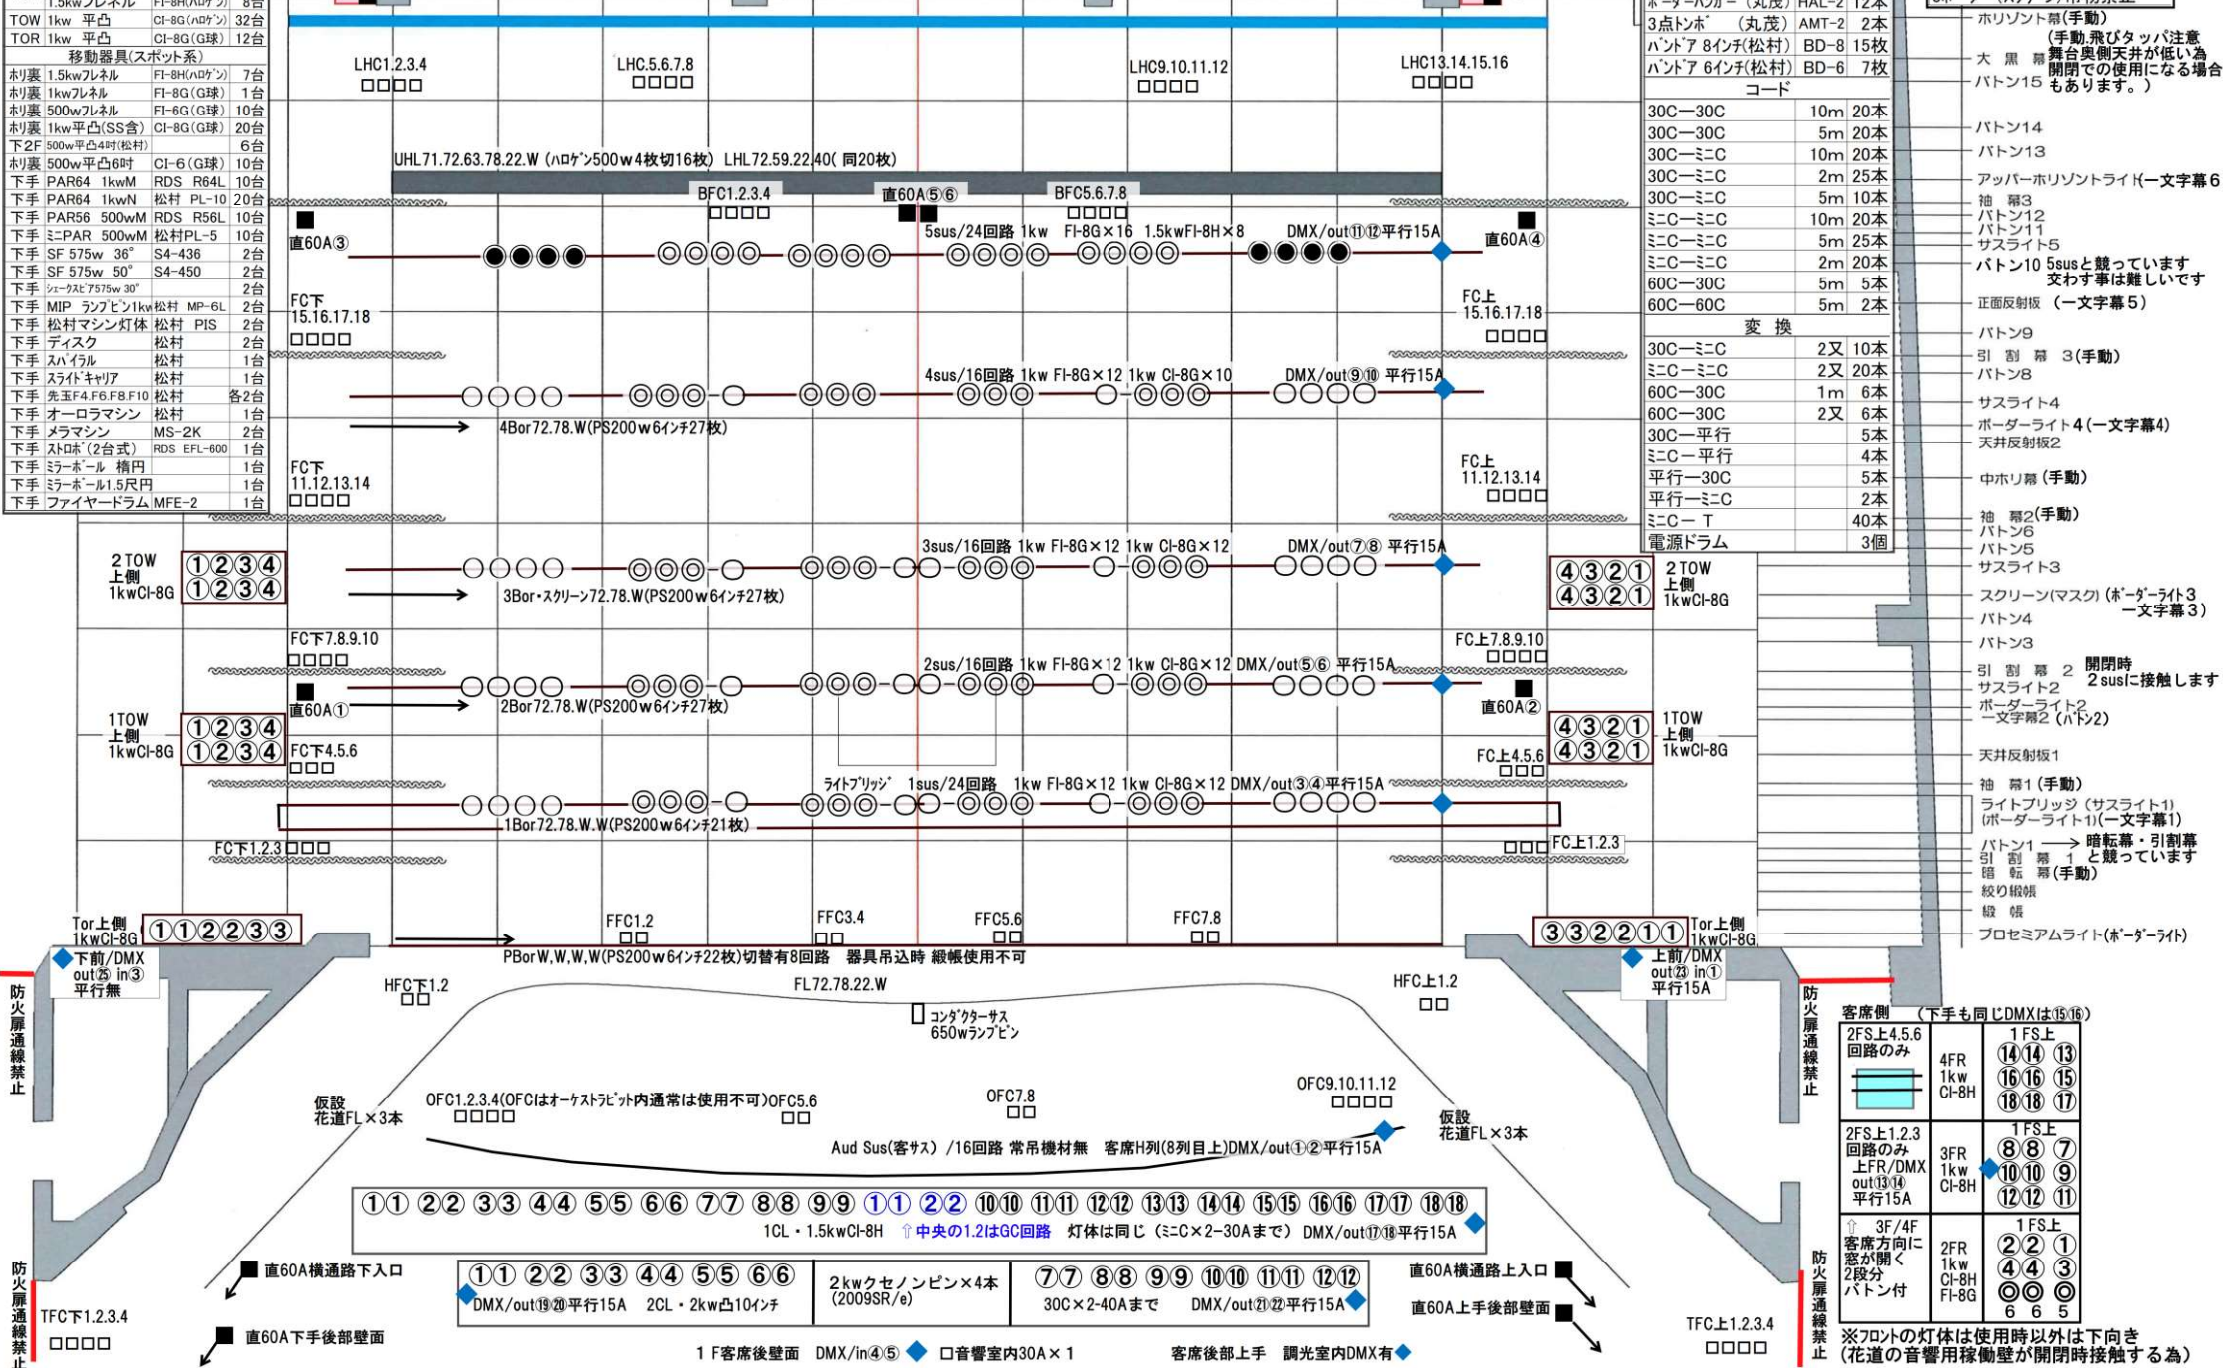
1.5kwフレネル FI-8H(ハロゲン) 8台
TOW 1kw 平凸 CI-8G(ハロゲン) 32台
TOR 1kw 平凸 CI-8G(G球) 12台
移動器具(スポット系)
ホリ裏 1.5kwフレネル FI-8H(ハロゲン) 7台
ホリ裏 1kwフレネル FI-8G(G球) 1台
ホリ裏 500wフレネル FI-6G(G球) 10台
ホリ裏 1kw平凸(SS含) CI-8G(G球) 20台
下2F 500w平凸4吋(松村) 6台
ホリ裏 500w平凸6吋 CI-6(G球) 10台
下手 PAR64 1kwM RDS R64L 10台
下手 PAR64 1kwN 松村 PL-10 20台
下手 PAR56 500wM RDS R56L 10台
下手 ミニPAR 500wM 松村PL-5 10台
下手 SF 575w 36° S4-436 2台
下手 SF 575w 50° S4-450 2台
下手 シェークスピア575w 30° 2台
下手 MIP ランプピン1kw松村 MP-6L 2台
下手 松村マシン灯体 松村 PIS 2台
下手 ディスク 松村 2台
下手 スパイラル 松村 1台
下手 スライドキャリア 松村 1台
下手 先玉F4.F6.F8.F10 松村 各2台
下手 オーロラマシン 松村 1台
下手 メラマシン MS-2K 2台
下手 ストロボ(2台式) RDS EFL-600 1台
下手 ミラーボール 楕円 1台
下手 ミラーボール1.5尺円 1台
下手 ファイヤードラム MFE-2 1台

ボーダーハンガー (丸茂) HAL-2 12本
3点トンボ (丸茂) AMT-2 2本
バンドア 8インチ(松村) BD-8 15枚
バンドア 6インチ(松村) BD-6 7枚
コード
| 30C—30C | 10m | 20本 |
|---|---|---|
| 30C—30C | 5m | 20本 |
| 30C—ミニC | 10m | 20本 |
| 30C—ミニC | 2m | 25本 |
| 30C—ミニC | 5m | 10本 |
| ミニC—ミニC | 10m | 20本 |
| ミニC—ミニC | 5m | 25本 |
| ミニC—ミニC | 2m | 20本 |
| 60C—30C | 5m | 5本 |
| 60C—60C | 5m | 2本 |
変換
| 30C—ミニC | 2又 | 10本 |
|---|---|---|
| ミニC—ミニC | 2又 | 20本 |
| 60C—30C | 1m | 6本 |
| 60C—30C | 2又 | 6本 |
| 30C—平行 | | 5本 |
| ミニC—平行 | | 4本 |
| 平行—30C | | 5本 |
| 平行—ミニC | | 2本 |
| ミニC— T | | 40本 |
| 電源ドラム | | 3個 |

ホリゾント幕(手動)
(手動.飛びタッパ注意 舞台奥側天井が低い為 開閉での使用になる場合もあります。)
大黒幕
バトン15
バトン14
バトン13
アッパーホリゾントライト(一文字幕6
袖 幕3
バトン12
バトン11
サスライト5
バトン10 5susと競っています 交わす事は難しいです
正面反射板 (一文字幕5)
バトン9
引割幕 3(手動)
バトン8
サスライト4
ボーダーライト4(一文字幕4)
天井反射板2
中ホリ幕(手動)
袖 幕2(手動)
バトン6
バトン5
サスライト3
スクリーン(マスク)(ボーダーライト3 一文字幕3)
バトン4
バトン3
引割幕 2 開閉時 2susに接触します
サスライト2
ボーダーライト2 一文字幕2(バトン2)
天井反射板1
袖 幕1(手動)
ライトブリッジ(サスライト1) (ボーダーライト1)(一文字幕1)
バトン1 → 暗転幕・引割幕
引割幕 1 と競っています
暗転幕(手動)
絞り緞帳
緞帳
プロセミアムライト(ボーダーライト)

LHC1.2.3.4 □□□□
LHC.5.6.7.8 □□□□
LHC9.10.11.12 □□□□
LHC13.14.15.16 □□□□
UHL71.72.63.78.22.W (ハロゲン500w4枚切16枚) LHL72.59.22.40( 同20枚)
BFC1.2.3.4 □□□□
直60A⑤⑥
BFC5.6.7.8 □□□□
直60A③
直60A④
5sus/24回路 1kw FI-8G×16 1.5kwFI-8H×8 DMX/out⑪⑫ 平行15A
FC下 15.16.17.18 □□□□
FC上 15.16.17.18 □□□□
4sus/16回路 1kw FI-8G×12 1kw CI-8G×10 DMX/out⑨⑩ 平行15A
4Bor72.78.W(PS200w6インチ27枚)
FC下 11.12.13.14 □□□□
FC上 11.12.13.14 □□□□
2TOW 上側 1kwCI-8G ①②③④ ①②③④
3sus/16回路 1kw FI-8G×12 1kw CI-8G×12 DMX/out⑦⑧ 平行15A
④③②① ④③②① 2TOW 上側 1kwCI-8G
3Bor・スクリーン72.78.W(PS200w6インチ27枚)
FC下7.8.9.10 □□□□
FC上7.8.9.10 □□□□
2sus/16回路 1kw FI-8G×12 1kw CI-8G×12 DMX/out⑤⑥ 平行15A
直60A①
2Bor72.78.W(PS200w6インチ27枚)
直60A②
1TOW 上側 1kwCI-8G ①②③④ ①②③④
FC下4.5.6 □□□
FC上4.5.6 □□□
④③②① ④③②① 1TOW 上側 1kwCI-8G
ライトブリッジ 1sus/24回路 1kw FI-8G×12 1kw CI-8G×12 DMX/out③④平行15A
1Bor72.78.W.W(PS200w6インチ21枚)
FC下1.2.3□□□
□□□FC上1.2.3
Tor上側 1kwCI-8G ①①②②③③
FFC1.2 □□
FFC3.4 □□
FFC5.6 □□
FFC7.8 □□
③③②②①① Tor上側 1kwCI-8G
PBorW,W,W,W(PS200w6インチ22枚)切替有8回路 器具吊込時 緞帳使用不可
下前/DMX out㉕ in③ 平行無
上前/DMX out㉓ in① 平行15A
防火扉通線禁止
HFC下1.2 □□
FL72.78.22.W
HFC上1.2 □□
コンダクターサス 650wランプピン
仮設 花道FL×3本
OFC1.2.3.4(OFCはオーケストラピット内通常は使用不可)OFC5.6 □□□□ □□
OFC7.8 □□
OFC9.10.11.12 □□□□
仮設 花道FL×3本
Aud Sus(客サス) /16回路 常吊機材無 客席H列(8列目上)DMX/out①②平行15A
①① ②② ③③ ④④ ⑤⑤ ⑥⑥ ⑦⑦ ⑧⑧ ⑨⑨ ①① ②② ⑩⑩ ⑪⑪ ⑫⑫ ⑬⑬ ⑭⑭ ⑮⑮ ⑯⑯ ⑰⑰ ⑱⑱
1CL・1.5kwCI-8H ⇧中央の1.2はGC回路 灯体は同じ (ミニC×2−30Aまで) DMX/out⑰⑱平行15A
直60A横通路下入口
直60A横通路上入口
①① ②② ③③ ④④ ⑤⑤ ⑥⑥
DMX/out⑲⑳平行15A 2CL・2kw凸10インチ
2kwクセノンピン×4本 (2009SR/e)
⑦⑦ ⑧⑧ ⑨⑨ ⑩⑩ ⑪⑪ ⑫⑫
30C×2-40Aまで DMX/out㉑㉒平行15A
直60A上手後部壁面
TFC下1.2.3.4 □□□□
直60A下手後部壁面
1F客席後壁面 DMX/in④⑤ □音響室内30A×1 客席後部上手 調光室内DMX有
TFC上1.2.3.4 □□□□
客席側 (下手も同じDMXは⑮⑯)
2FS上4.5.6 回路のみ
4FR 1kw CI-8H
1FS上 ⑭⑭ ⑬ ⑯⑯ ⑮ ⑱⑱ ⑰
2FS上1.2.3 回路のみ 上FR/DMX out⑬⑭ 平行15A
3FR 1kw CI-8H
1FS上 ⑧⑧ ⑦ ⑩⑩ ⑨ ⑫⑫ ⑪
⇧ 3F/4F 客席方向に窓が開く 2段分 バトン付
2FR 1kw CI-8H FI-8G
1FS上 ②② ① ④④ ③ ◎◎ ◎ 6 6 5
※フロントの灯体は使用時以外は下向き (花道の音響用稼働壁が開閉時接触する為)